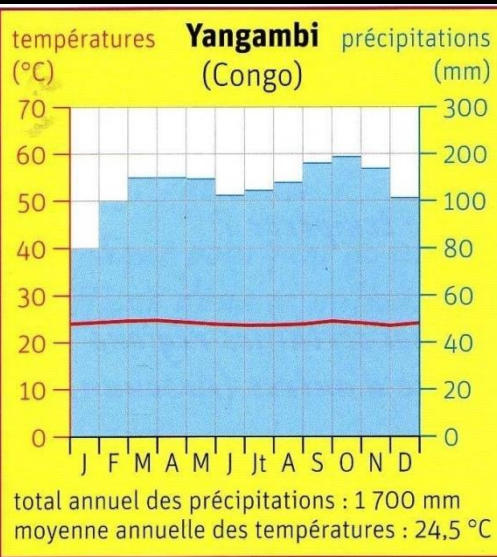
températures (°C)

Yangambi (Congo)

précipitations (mm)

70
60
50
40
30
20
10
0

300
200
100
80
60
40
20
0

J F M A M J Jt A S O N D

total annuel des précipitations : 1 700 mm
moyenne annuelle des températures : 24,5 °C